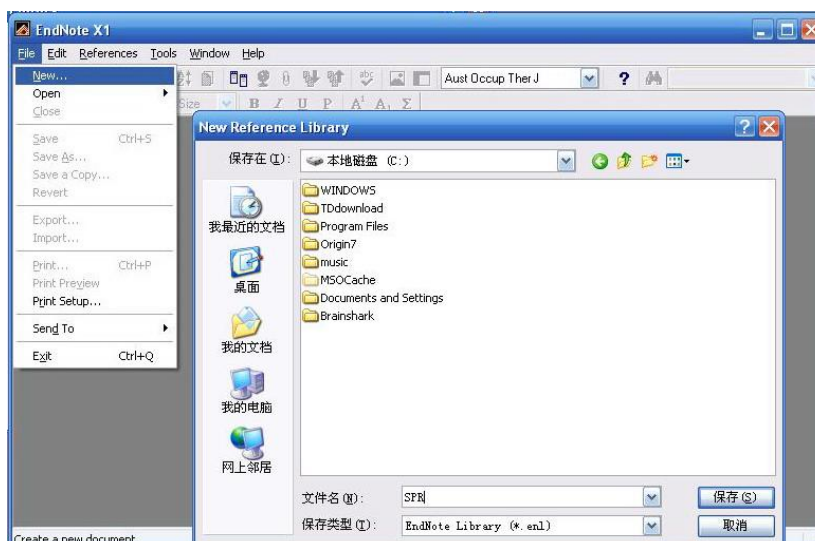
EndNote X1

File Edit References Tools Window Help

Aust Occup Ther J

Size B I U P A A Σ

New...
Open
Close

Save Ctrl+S
Save As...
Save a Copy...
Revert

Export...
Import...

Print... Ctrl+P
Print Preview
Print Setup...

Send To

Exit Ctrl+Q

New Reference Library

保存在(I): 本地磁盘 (C:)

我最近的文档
桌面
我的文档
我的电脑
网上邻居

WINDOWS
TDdownload
Program Files
Origin7
music
MSOCache
Documents and Settings
Brainshark

文件名(N): SPR
保存类型(T): EndNote Library (*.enl)

保存(S)
取消

Create a new document